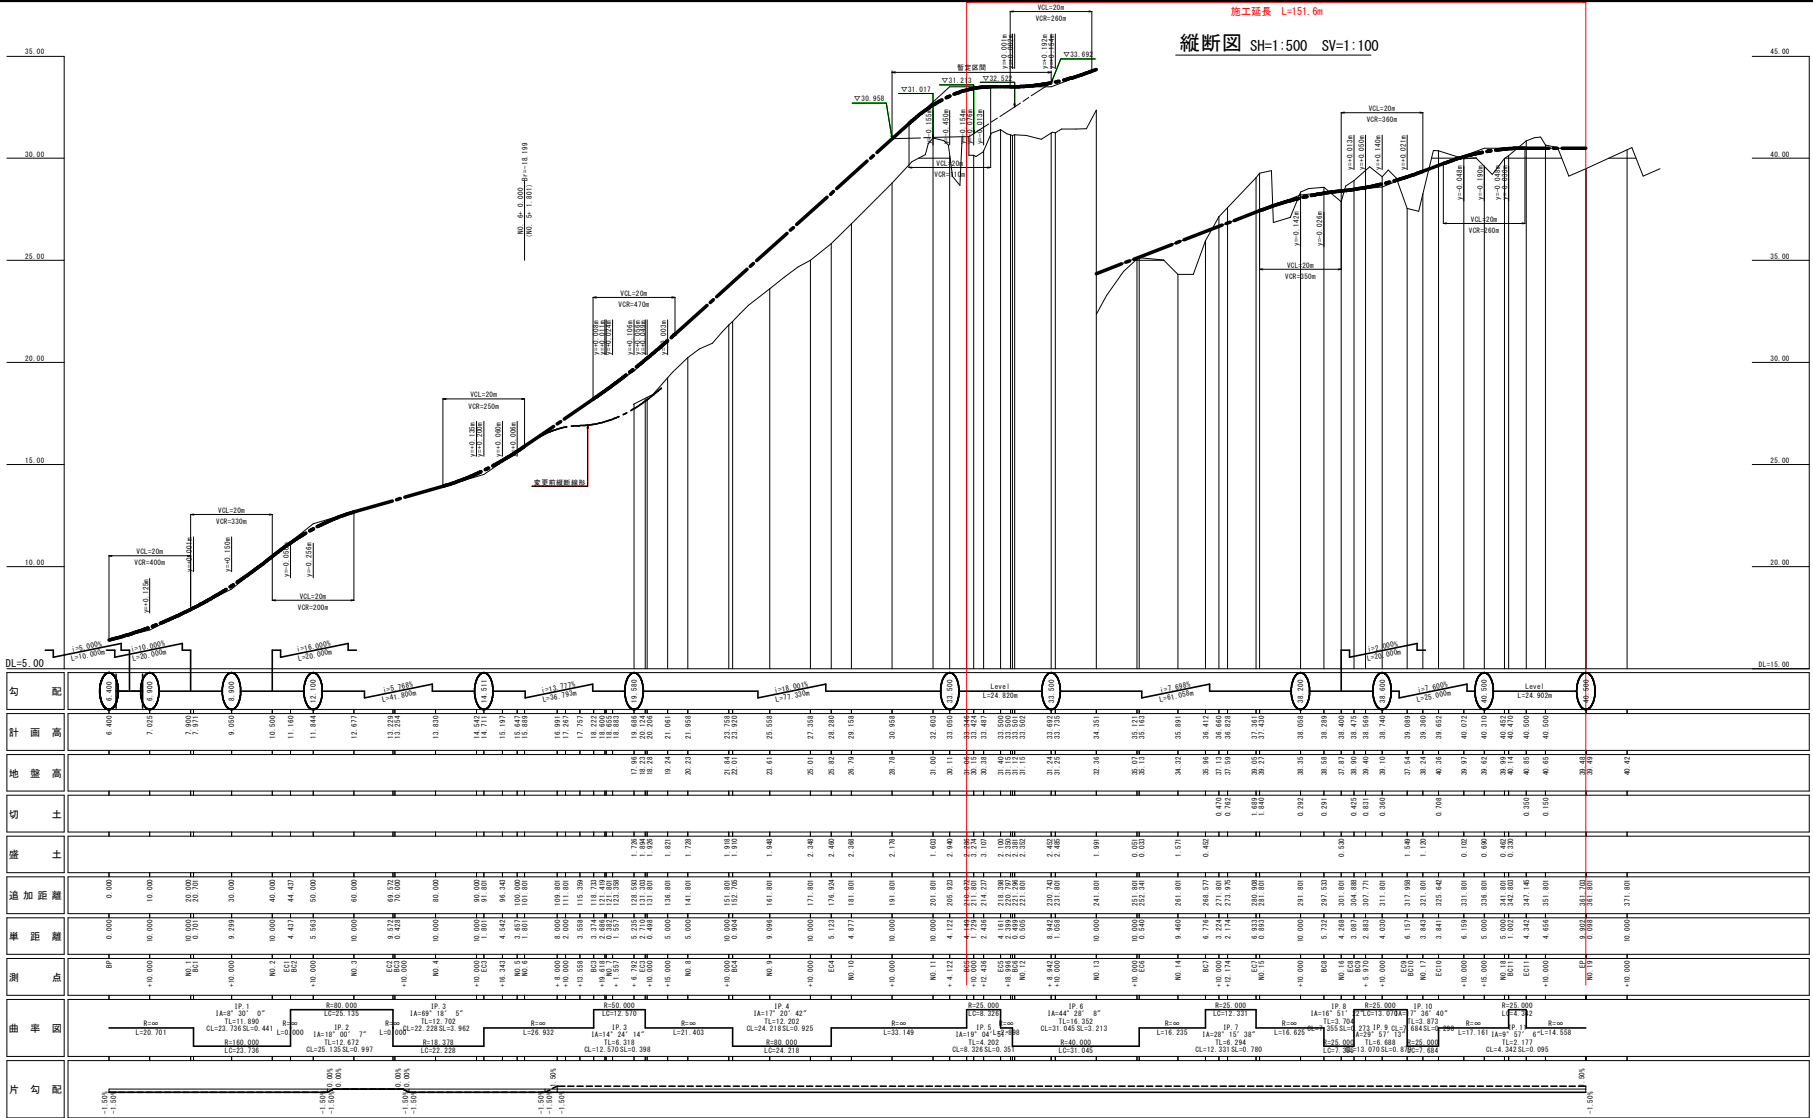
施工延長 L=151.6m

縦断図 SH=1:500 SV=1:100

35.00
30.00
25.00
20.00
15.00
10.00
DL=5.00

45.00
40.00
35.00
30.00
25.00
20.00
DL=15.00

VCL=20m
VCR=260m

VCL=20m
VCR=400m

VCL=20m
VCR=330m

VCL=20m
VCR=200m

VCL=20m
VCR=250m

VCL=20m
VCR=470m

VCL=20m
VCR=110m

VCL=20m
VCR=360m

VCL=20m
VCR=350m

VCL=20m
VCR=260m

暫定区間

▽30.958
▽31.017
▽31.213
▽32.522
▽33.692

変更前縦断線形

i=5.000%
L=10.000m
i=10.000%
L=20.000m
i=16.000%
L=20.000m
i=5.768%
L=41.800m
i=13.737%
L=36.793m
i=18.001%
L=73.330m
Level
L=24.820m
i=7.698%
L=61.056m
i=2.000%
L=20.000m
i=7.600%
L=25.000m
Level
L=24.902m

| 勾配 | 6.400 | 6.900 | 9.900 | 12.100 | 14.511 | 19.500 | 33.050 | 33.500 | 38.200 | 38.600 | 39.500 | 40.500 |
|---|---|---|---|---|---|---|---|---|---|---|---|---|

計画高
地盤高
切土
盛土
追加距離
単距離
測点
曲率図
片勾配

IP.1
IA=8°30′0″
TL=11.890
CL=23.736 SL=0.441

R=160.000
LC=23.736

R=80.000
LC=25.135

IP.2
IA=18°00′7″
TL=12.672
CL=25.135 SL=0.997

IP.3
IA=69°18′5″
TL=12.702
CL=22.228 SL=3.962

R=18.378
LC=22.228

R=50.000
LC=12.570

IP.3
IA=14°24′14″
TL=6.318
CL=12.570 SL=0.398

IP.4
IA=17°20′42″
TL=12.202
CL=24.218 SL=0.925

R=80.000
LC=24.218

R=25.000
LC=8.326

IP.5
IA=19°04′
TL=4.202
CL=8.326 SL=0.351

IP.6
IA=44°28′8″
TL=16.352
CL=31.045 SL=3.213

R=40.000
LC=31.045

R=25.000
LC=12.331

IP.7
IA=28°15′38″
TL=6.294
CL=12.331 SL=0.780

R=25.000
LC=4.342

IP.11
IA=9°57′
TL=2.177
CL=4.342 SL=0.095

R=∞
L=20.701
R=∞
L=26.932
R=∞
L=21.403
R=∞
L=33.149
R=∞
L=16.235
R=∞
L=15.620
R=∞
L=17.161
R=∞
L=14.558